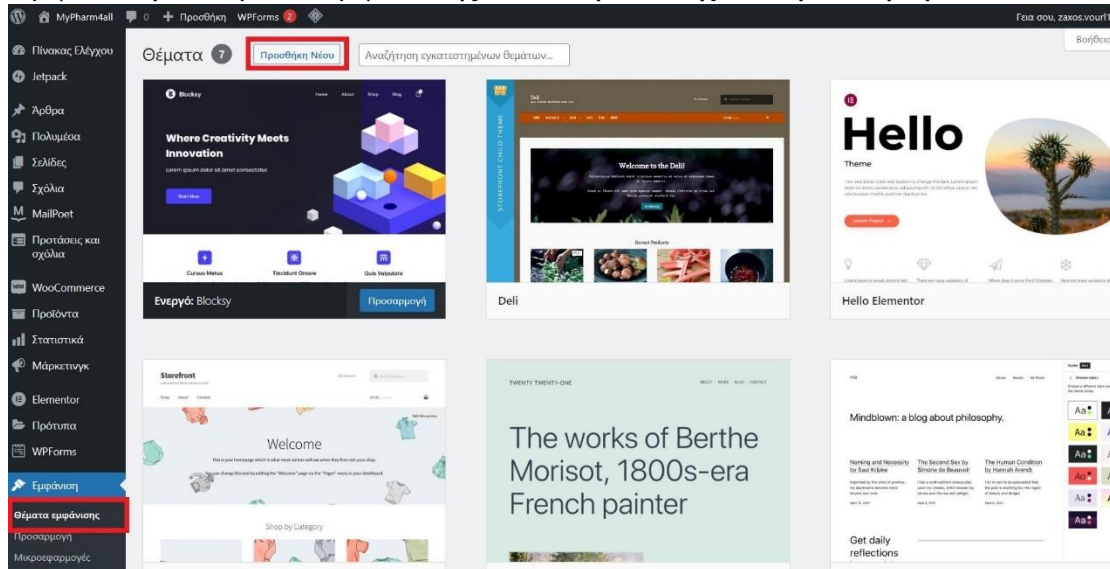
MyPharm4all 0 + Προσθήκη WPForms 2 Γεια σου, zaxos.vouri

Βοήθεια

Πίνακας Ελέγχου
Jetpack
Άρθρα
Πολυμέσα
Σελίδες
Σχόλια
MailPoet
Προτάσεις και σχόλια
WooCommerce
Προϊόντα
Στατιστικά
Μάρκετινγκ
Elementor
Πρότυπα
WPForms
Εμφάνιση
Θέματα εμφάνισης
Προσαρμογή
Μικροεφαρμογές

Θέματα 7 Προσθήκη Νέου Αναζήτηση εγκατεστημένων θεμάτων...

Blocksy Home About Shop Blog
Where Creativity Meets Innovation
Lorem ipsum dolor sit amet consectetur.
Start Now
Cursus Metus Tincidunt Ornare Quis Vulputate
Ενεργό: Blocksy Προσαρμογή

STOREFRONT CHILD THEME
Deli
Welcome to the Deli!
Recent Products
Deli

Hello
Theme
Hello Elementor

Storefront
Shop About Contact
Welcome
Shop by Category

TWENTY TWENTY-ONE
The works of Berthe Morisot, 1800s-era French painter

Mindblown: a blog about philosophy.
Naming and Necessity by Saul Kripke
The Second Sex by Simone de Beauvoir
The Human Condition by Hannah Arendt
Get daily reflections
Aa Aa Aa Aa Aa Aa